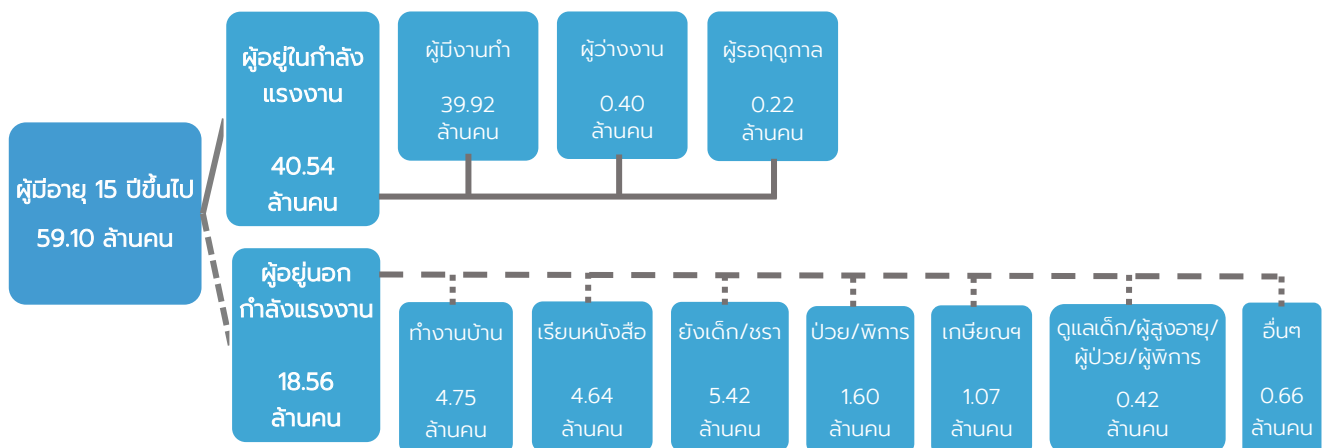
ผู้มีอายุ 15 ปีขึ้นไป
59.10 ล้านคน

ผู้อยู่ในกำลังแรงงาน
40.54 ล้านคน

ผู้มีงานทำ
39.92 ล้านคน

ผู้ว่างงาน
0.40 ล้านคน

ผู้รอฤดูกาล
0.22 ล้านคน

ผู้อยู่นอกกำลังแรงงาน
18.56 ล้านคน

ทำงานบ้าน
4.75 ล้านคน

เรียนหนังสือ
4.64 ล้านคน

ยังเด็ก/ชรา
5.42 ล้านคน

ป่วย/พิการ
1.60 ล้านคน

เกษียณฯ
1.07 ล้านคน

ดูแลเด็ก/ผู้สูงอายุ/ผู้ป่วย/ผู้พิการ
0.42 ล้านคน

อื่นๆ
0.66 ล้านคน